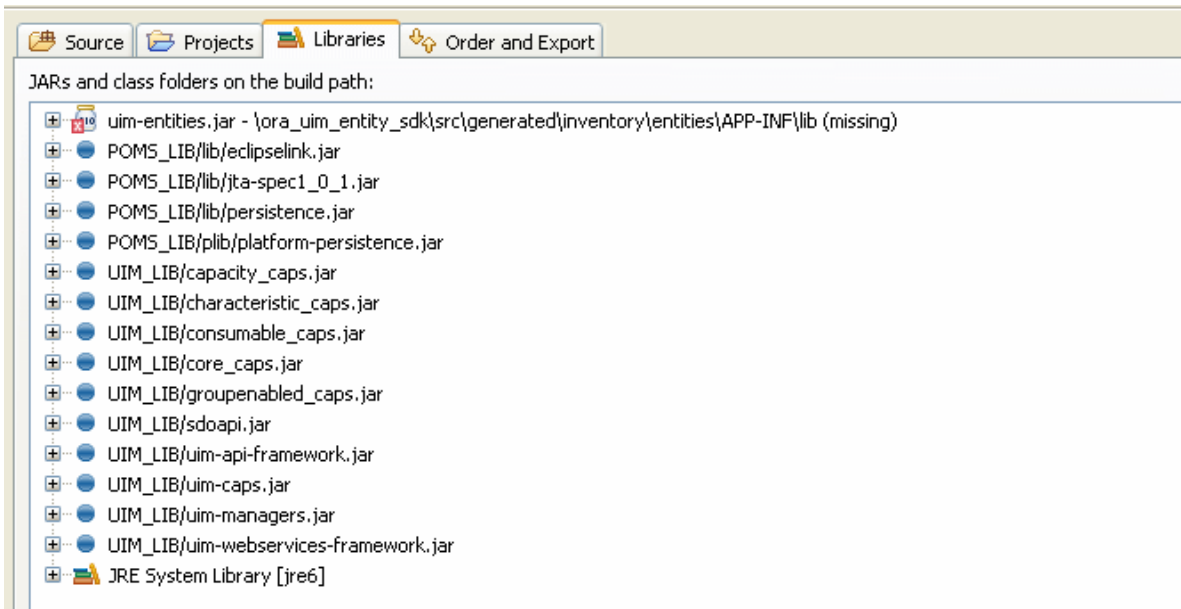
Source | Projects | Libraries | Order and Export

JARs and class folders on the build path:

uim-entities.jar - \ora_uim_entity_sdk\src\generated\inventory\entities\APP-INF\lib (missing)
POMS_LIB/lib/eclipselink.jar
POMS_LIB/lib/jta-spec1_0_1.jar
POMS_LIB/lib/persistence.jar
POMS_LIB/plib/platform-persistence.jar
UIM_LIB/capacity_caps.jar
UIM_LIB/characteristic_caps.jar
UIM_LIB/consumable_caps.jar
UIM_LIB/core_caps.jar
UIM_LIB/groupenabled_caps.jar
UIM_LIB/sdoapi.jar
UIM_LIB/uim-api-framework.jar
UIM_LIB/uim-caps.jar
UIM_LIB/uim-managers.jar
UIM_LIB/uim-webservices-framework.jar
JRE System Library [jre6]